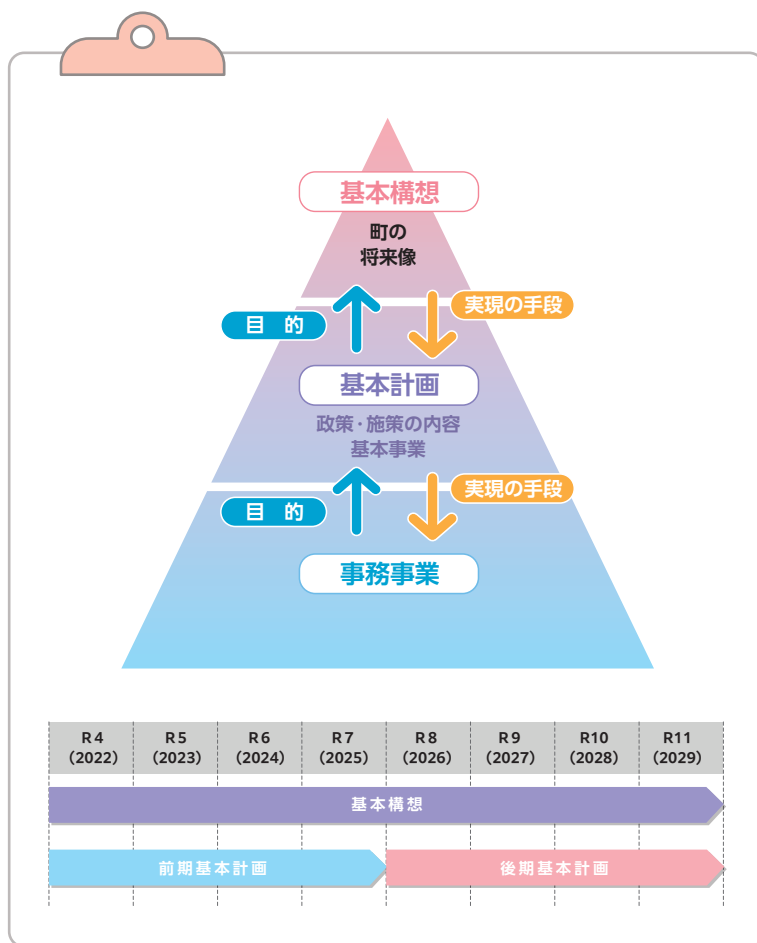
基本構想
町の
将来像

目的
実現の手段

基本計画
政策・施策の内容
基本事業

目的
実現の手段

事務事業

| R4 (2022) | R5 (2023) | R6 (2024) | R7 (2025) | R8 (2026) | R9 (2027) | R10 (2028) | R11 (2029) |
|---|---|---|---|---|---|---|---|

基本構想

前期基本計画

後期基本計画